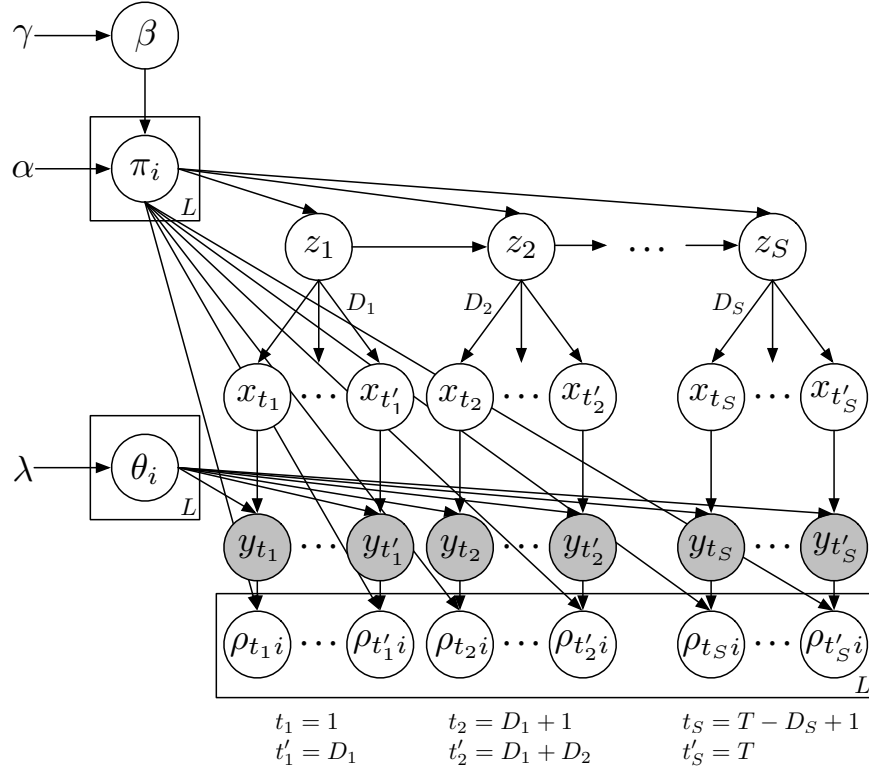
$\gamma$ $\beta$

$\alpha$ $\pi_i$ $L$

$z_1$ $z_2$ $\cdots$ $z_S$

$D_1$ $D_2$ $D_S$

$x_{t_1}$ $\cdots$ $x_{t'_1}$ $x_{t_2}$ $\cdots$ $x_{t'_2}$ $x_{t_S}$ $\cdots$ $x_{t'_S}$

$\lambda$ $\theta_i$ $L$

$y_{t_1}$ $\cdots$ $y_{t'_1}$ $y_{t_2}$ $\cdots$ $y_{t'_2}$ $y_{t_S}$ $\cdots$ $y_{t'_S}$

$\rho_{t_1 i}$ $\cdots$ $\rho_{t'_1 i}$ $\rho_{t_2 i}$ $\cdots$ $\rho_{t'_2 i}$ $\rho_{t_S i}$ $\cdots$ $\rho_{t'_S i}$ $L$

$t_1 = 1$
$t'_1 = D_1$

$t_2 = D_1 + 1$
$t'_2 = D_1 + D_2$

$t_S = T - D_S + 1$
$t'_S = T$